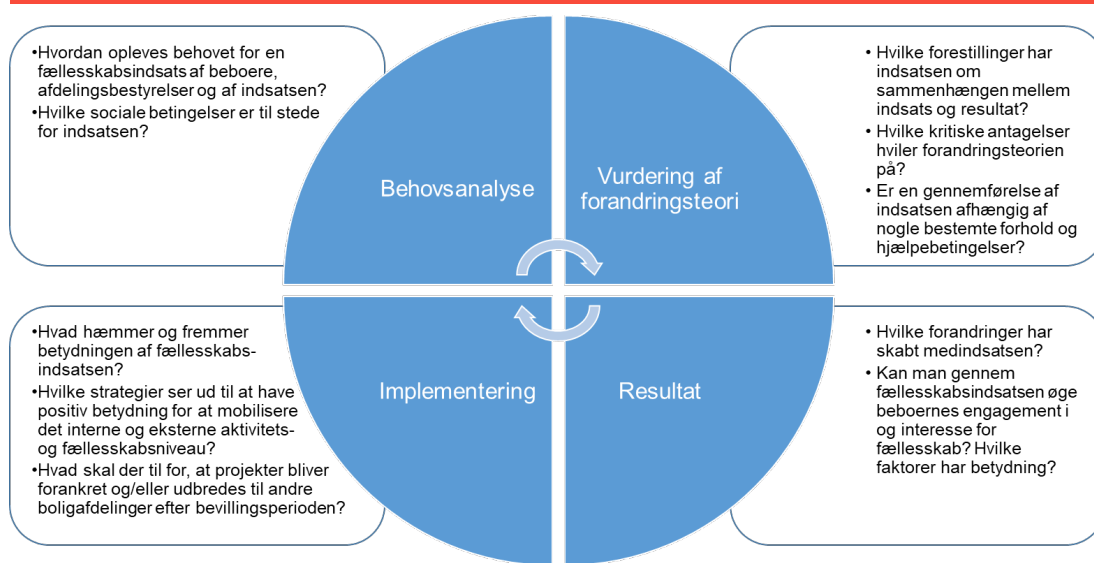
•Hvordan opleves behovet for en fællesskabsindsats af beboere, afdelingsbestyrelser og af indsatsen?
•Hvilke sociale betingelser er til stede for indsatsen?

• Hvilke forestillinger har indsatsen om sammenhængen mellem indsats og resultat?
• Hvilke kritiske antagelser hviler forandringsteorien på?
• Er en gennemførelse af indsatsen afhængig af nogle bestemte forhold og hjælpebetingelser?

Behovsanalyse

Vurdering af forandringsteori

Implementering

Resultat

•Hvad hæmmer og fremmer betydningen af fællesskabs-indsatsen?
•Hvilke strategier ser ud til at have positiv betydning for at mobilisere det interne og eksterne aktivitets- og fællesskabsniveau?
•Hvad skal der til for, at projekter bliver forankret og/eller udbredes til andre boligafdelinger efter bevillingsperioden?

• Hvilke forandringer har skabt medindsatsen?
• Kan man gennem fællesskabsindsatsen øge beboernes engagement i og interesse for fællesskab? Hvilke faktorer har betydning?